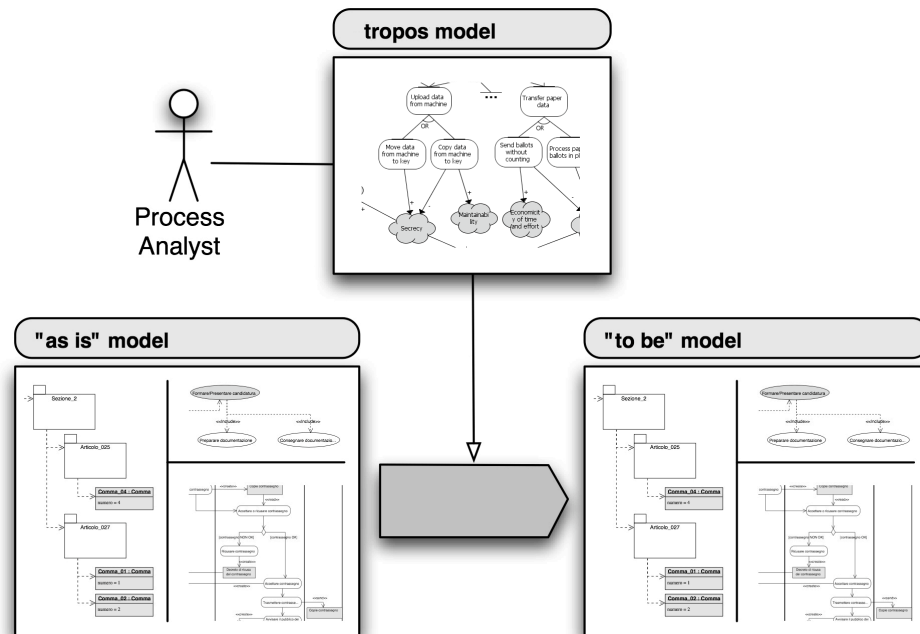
tropos model

Process Analyst

Upload data from machine

OR

Move data from machine to key

Copy data from machine to key

Transfer paper data

OR

Send ballots without counting

Process pap ballots in pl

Secrecy

Mantainability

Economicity of time and effort

"as is" model

Sezione_2

Articolo_025

Comma_04 : Comma

numero = 4

Articolo_027

Comma_01 : Comma

numero = 1

Comma_02 : Comma

numero = 2

Formare/Presentare candidatura

«include»

Preparare documentazione

Consegnare documentazio...

"to be" model

Sezione_2

Articolo_025

Comma_04 : Comma

numero = 4

Articolo_027

Comma_01 : Comma

numero = 1

Comma_02 : Comma

numero = 2

Formare/Presentare candidatura

«include»

Preparare documentazione

Consegnare documentazio...